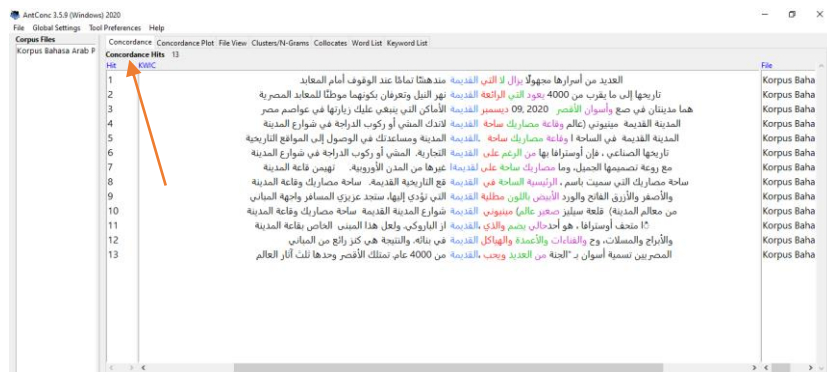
AntConc 3.5.9 (Windows) 2020
File Global Settings Tool Preferences Help
Corpus Files
Korpus Bahasa Arab P
Concordance | Concordance Plot | File View | Clusters/N-Grams | Collocates | Word List | Keyword List
Concordance Hits 13
Hit KWIC File

| Hit | KWIC | File |
|---|---|---|
| 1 | العديد من أسرارها مجهولًا يزال لا التي القديمة مندهشًا تمامًا عند الوقوف أمام المعابد | Korpus Baha |
| 2 | تاريخها إلى ما يقرب من 4000 يعود التي الرائعة القديمة نهر النيل وتعرفان بكونهما موطنًا للمعابد المصرية | Korpus Baha |
| 3 | هما مدينتان في صع وأسوان الأقصر 09, 2020 ديسمبر القديمة الأماكن التي ينبغي عليك زيارتها في عواصم مصر | Korpus Baha |
| 4 | المدينة القديمة مينيوني (عالم وقاعة مصاريك ساحة القديمة لاندك المشي أو ركوب الدراجة في شوارع المدينة | Korpus Baha |
| 5 | المدينة القديمة في الساحة ا وقاعة مصاريك ساحة القديمة المدينة ومساعدتك في الوصول إلى المواقع التاريخية | Korpus Baha |
| 6 | تاريخها الصناعي ، فإن أوستراقا بها من الرغم على القديمة التجارية. المشي أو ركوب الدراجة في شوارع المدينة | Korpus Baha |
| 7 | مع روعة تصميمها الجميل، وما مصاريك ساحة على لقديمة! غيرها من المدن الأوروبية. تهيمن قاعة المدينة | Korpus Baha |
| 8 | ساحة مصاريك التي سميت باسم الرئيسية الساحة في القديمة قع التاريخية القديمة. ساحة مصاريك وقاعة المدينة | Korpus Baha |
| 9 | والأصفر والأزرق الفاتح والورد الأبيض باللون مطلية القديمة التي تؤدي إليها، ستجد عزيزي المسافر واجهة المباني | Korpus Baha |
| 10 | من معالم المدينة) قلعة سيليز صغير عالم مينيوني القديمة شوارع المدينة القديمة ساحة مصاريك وقاعة المدينة | Korpus Baha |
| 11 | 1ة متحف أوستراقا ، هو أحدحالي يضم والذي القديمة از الباروكي، ولعل هذا المبنى الخاص بقاعة المدينة | Korpus Baha |
| 12 | والأبراج والمسلات، وج والقناعات والأعمدة والهياكل القديمة في بنائه. والنتيجة هي كنز رائع من المباني | Korpus Baha |
| 13 | المصريين تسمية أسوان بـ "الجنة من العديد ويجب القديمة من 4000 عام، تمتلك الأقصر وحدها ثلث آثار العالم | Korpus Baha |